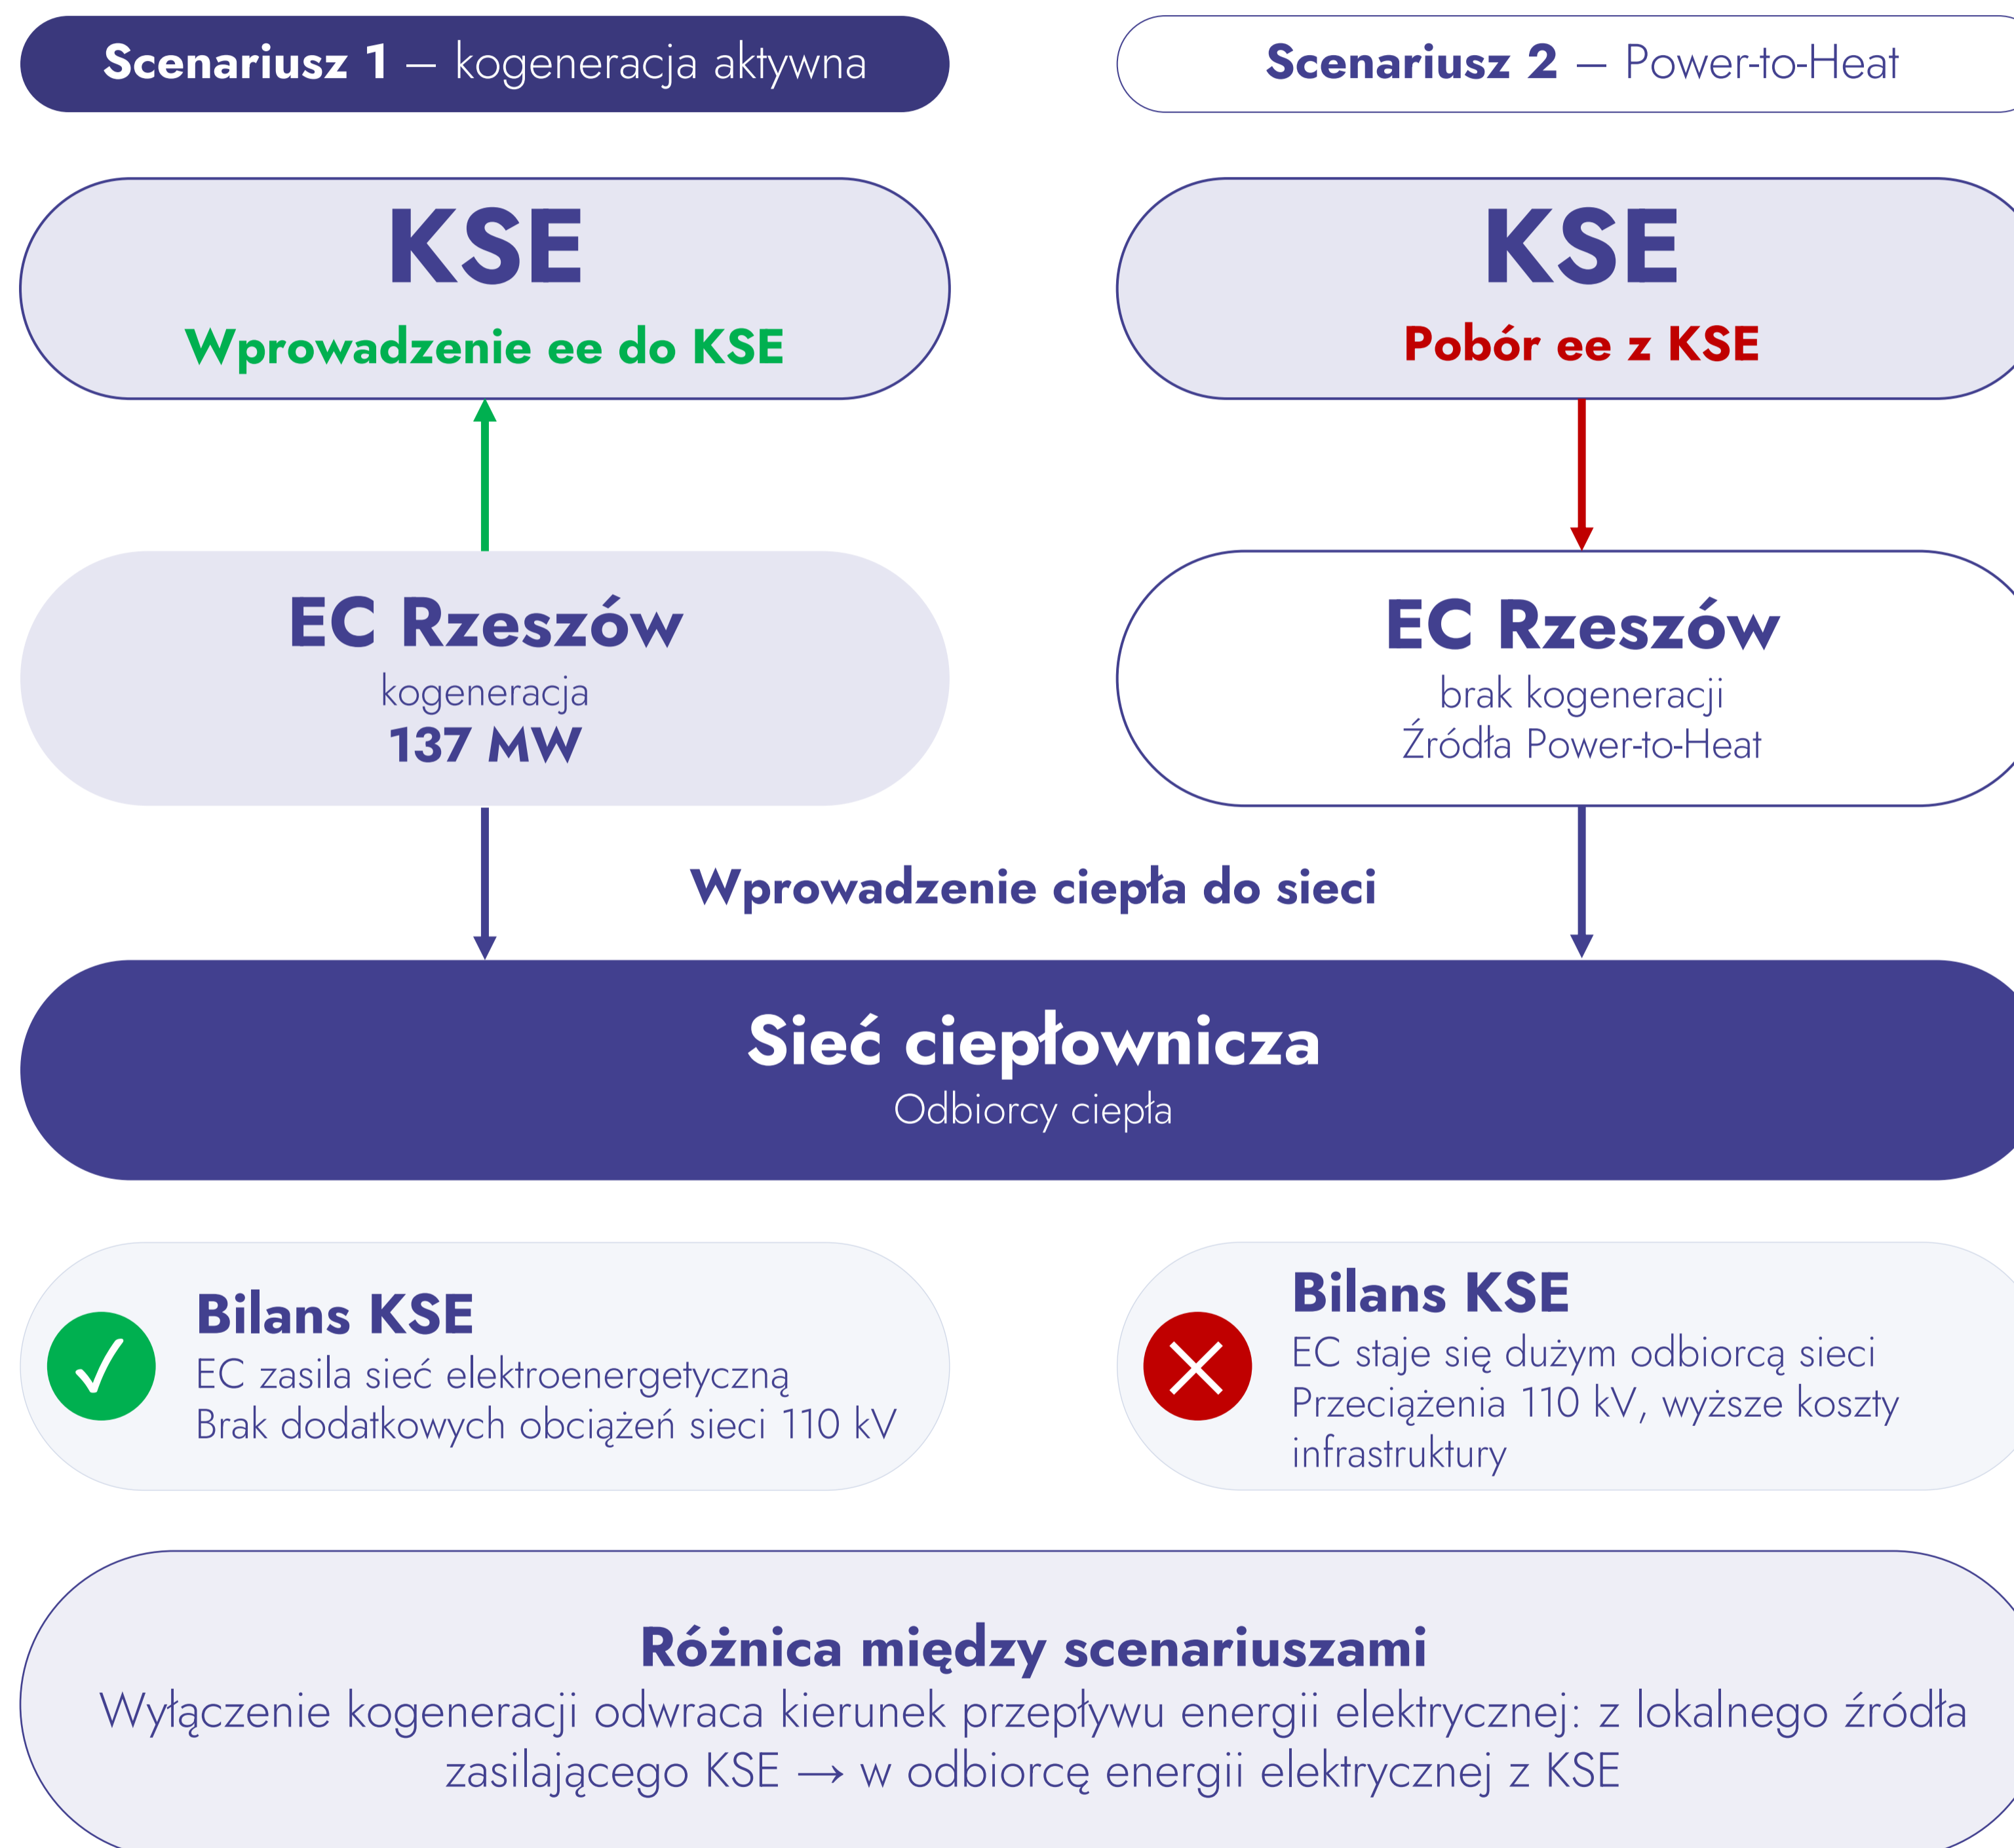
**Scenariusz 1** — kogeneracja aktywna

**Scenariusz 2** — Power-to-Heat

KSE
Wprowadzenie ee do KSE

KSE
Pobór ee z KSE

EC Rzeszów
kogeneracja
137 MW

EC Rzeszów
brak kogeneracji
Źródła Power-to-Heat

Wprowadzenie ciepła do sieci

Sieć ciepłownicza
Odbiorcy ciepła

Bilans KSE
EC zasila sieć elektroenergetyczną
Brak dodatkowych obciążeń sieci 110 kV

Bilans KSE
EC staje się dużym odbiorcą sieci
Przeciążenia 110 kV, wyższe koszty infrastruktury

Różnica między scenariuszami
Wyłączenie kogeneracji odwraca kierunek przepływu energii elektrycznej: z lokalnego źródła zasilającego KSE → w odbiorcę energii elektrycznej z KSE